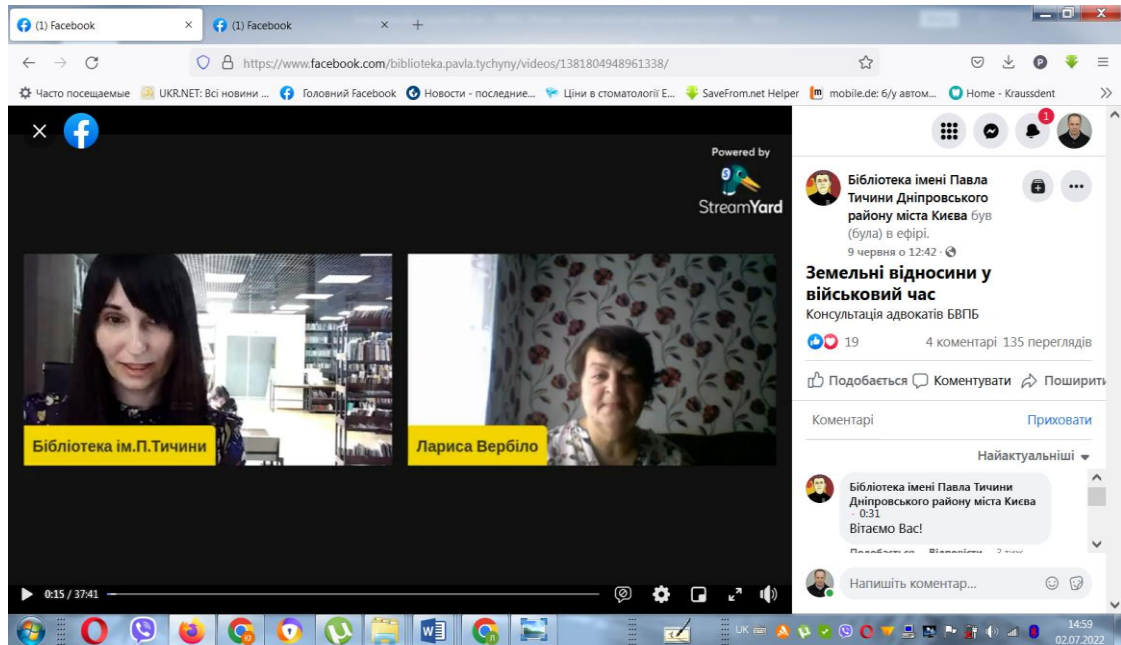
(1) Facebook
(1) Facebook
https://www.facebook.com/biblioteka.pavla.tychyny/videos/1381804948961338/
Часто посещаемые UKR.NET: Всі новини ... Головний Facebook Новости - последние... Ціни в стоматології E... SaveFrom.net Helper mobile.de: б/у автом... Home - Kraussdent

Powered by
StreamYard

Бібліотека ім.П.Тичини
Лариса Вербіло

0:15 / 37:41

1

Бібліотека імені Павла Тичини Дніпровського району міста Києва був (була) в ефірі.
9 червня о 12:42 ·

Земельні відносини у військовий час
Консультація адвокатів БВПБ

19
4 коментарі 135 переглядів

Подобається Коментувати Поширити

Коментарі
Приховати

Найактуальніші

Бібліотека імені Павла Тичини Дніпровського району міста Києва
· 0:31
Вітаємо Вас!
Подобається Відповісти 3 тиж

Напишіть коментар...

UK
14:59
02.07.2022